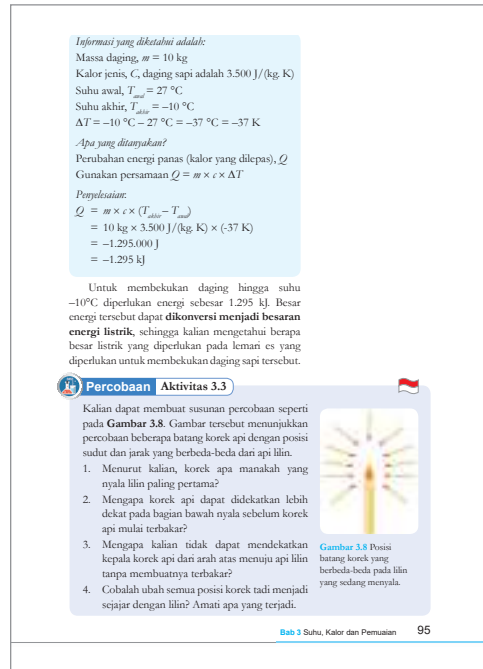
*Informasi yang diketahui adalah:*
Massa daging, $m = 10$ kg
Kalor jenis, $C$, daging sapi adalah 3.500 J/(kg. K)
Suhu awal, $T_{awal} = 27$ °C
Suhu akhir, $T_{akhir} = -10$ °C
$\Delta T = -10$ °C $- 27$ °C $= -37$ °C $= -37$ K

*Apa yang ditanyakan?*
Perubahan energi panas (kalor yang dilepas), $Q$
Gunakan persamaan $Q = m \times c \times \Delta T$

*Penyelesaian:*
$Q = m \times c \times (T_{akhir} - T_{awal})$
$= 10$ kg $\times$ 3.500 J/(kg. K) $\times$ (-37 K)
$= -1.295.000$ J
$= -1.295$ kJ

Untuk membekukan daging hingga suhu –10°C diperlukan energi sebesar 1.295 kJ. Besar energi tersebut dapat **dikonversi menjadi besaran energi listrik**, sehingga kalian mengetahui berapa besar listrik yang diperlukan pada lemari es yang diperlukan untuk membekukan daging sapi tersebut.

**Percobaan** **Aktivitas 3.3**

Kalian dapat membuat susunan percobaan seperti pada **Gambar 3.8**. Gambar tersebut menunjukkan percobaan beberapa batang korek api dengan posisi sudut dan jarak yang berbeda-beda dari api lilin.

1. Menurut kalian, korek apa manakah yang nyala lilin paling pertama?
2. Mengapa korek api dapat didekatkan lebih dekat pada bagian bawah nyala sebelum korek api mulai terbakar?
3. Mengapa kalian tidak dapat mendekatkan kepala korek api dari arah atas menuju api lilin tanpa membuatnya terbakar?
4. Cobalah ubah semua posisi korek tadi menjadi sejajar dengan lilin? Amati apa yang terjadi.

**Gambar 3.8** Posisi batang korek yang berbeda-beda pada lilin yang sedang menyala.

**Bab 3** Suhu, Kalor dan Pemuaian 95